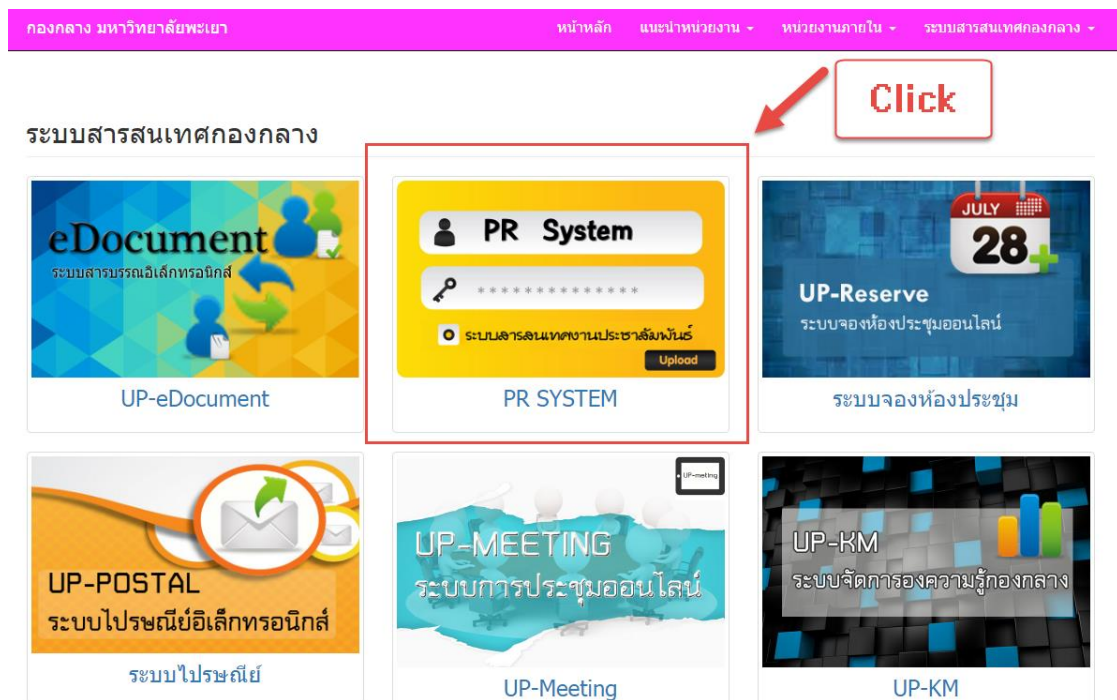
กองกลาง มหาวิทยาลัยพะเยา

หน้าหลัก แนะนำหน่วยงาน หน่วยงานภายใน ระบบสารสนเทศกองกลาง

Click

ระบบสารสนเทศกองกลาง

eDocument
ระบบสารบรรณอิเล็กทรอนิกส์

UP-eDocument

PR System
**************
ระบบสารสนเทศงานประชาสัมพันธ์
Upload

PR SYSTEM

JULY
28
UP-Reserve
ระบบจองห้องประชุมออนไลน์

ระบบจองห้องประชุม

UP-POSTAL
ระบบไปรษณีย์อิเล็กทรอนิกส์

ระบบไปรษณีย์

UP-meeting
UP-MEETING
ระบบการประชุมออนไลน์

UP-Meeting

UP-KM
ระบบจัดการองความรู้กองกลาง

UP-KM